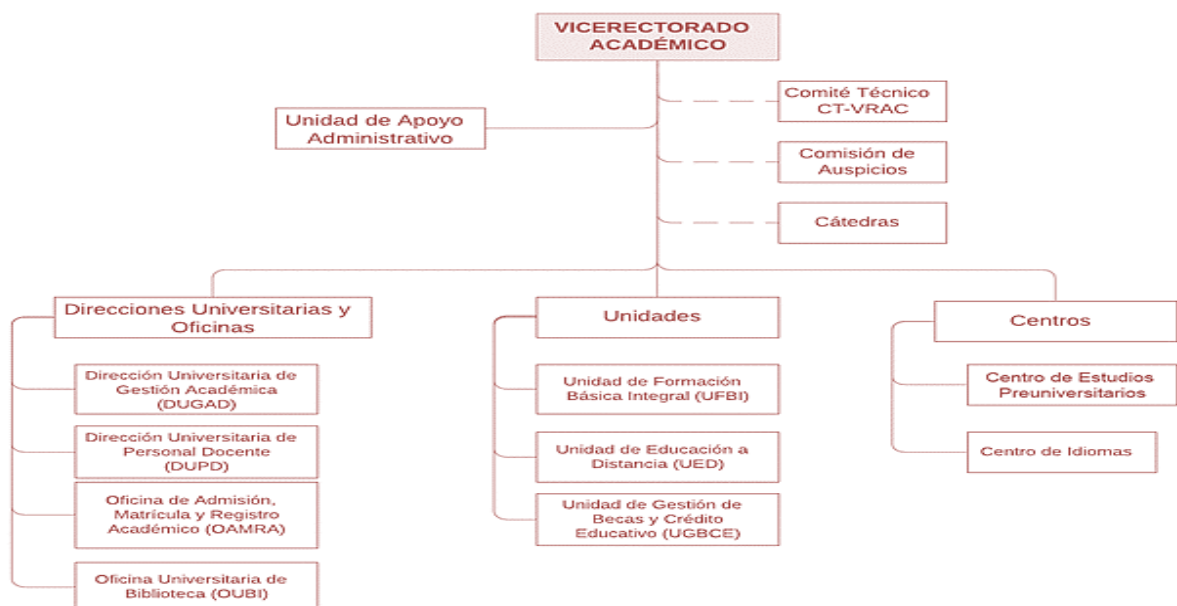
VICERECTORADO ACADÉMICO

Unidad de Apoyo Administrativo

Comité Técnico CT-VRAC

Comisión de Auspicios

Cátedras

Direcciones Universitarias y Oficinas

Dirección Universitaria de Gestión Académica (DUGAD)

Dirección Universitaria de Personal Docente (DUPD)

Oficina de Admisión, Matrícula y Registro Académico (OAMRA)

Oficina Universitaria de Biblioteca (OUBI)

Unidades

Unidad de Formación Básica Integral (UFBI)

Unidad de Educación a Distancia (UED)

Unidad de Gestión de Becas y Crédito Educativo (UGBCE)

Centros

Centro de Estudios Preuniversitarios

Centro de Idiomas